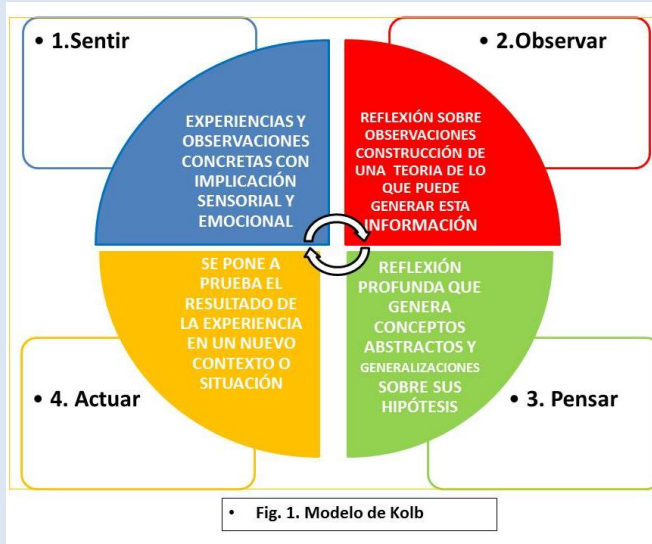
• 1.Sentir

• 2.Observar

EXPERIENCIAS Y OBSERVACIONES CONCRETAS CON IMPLICACIÓN SENSORIAL Y EMOCIONAL

REFLEXIÓN SOBRE OBSERVACIONES CONSTRUCCIÓN DE UNA TEORIA DE LO QUE PUEDE GENERAR ESTA INFORMACIÓN

SE PONE A PRUEBA EL RESULTADO DE LA EXPERIENCIA EN UN NUEVO CONTEXTO O SITUACIÓN

REFLEXIÓN PROFUNDA QUE GENERA CONCEPTOS ABSTRACTOS Y GENERALIZACIONES SOBRE SUS HIPÓTESIS

• 4. Actuar

• 3. Pensar

• Fig. 1. Modelo de Kolb